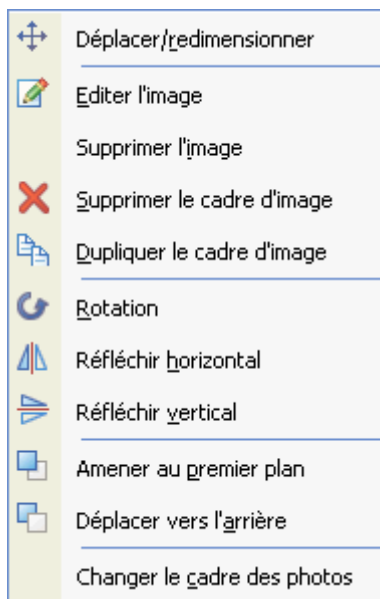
Déplacer/redimensionner

Editer l'image

Supprimer l'image

Supprimer le cadre d'image

Dupliquer le cadre d'image

Rotation

Réfléchir horizontal

Réfléchir vertical

Amener au premier plan

Déplacer vers l'arrière

Changer le cadre des photos